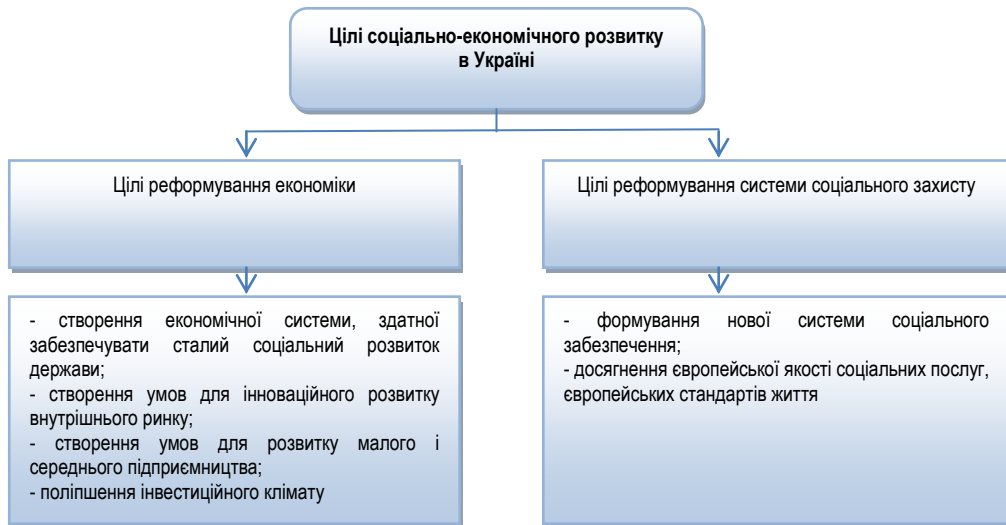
Цілі соціально-економічного розвитку в Україні

Цілі реформування економіки

- створення економічної системи, здатної забезпечувати сталий соціальний розвиток держави;
- створення умов для інноваційного розвитку внутрішнього ринку;
- створення умов для розвитку малого і середнього підприємництва;
- поліпшення інвестиційного клімату

Цілі реформування системи соціального захисту

- формування нової системи соціального забезпечення;
- досягнення європейської якості соціальних послуг, європейських стандартів життя